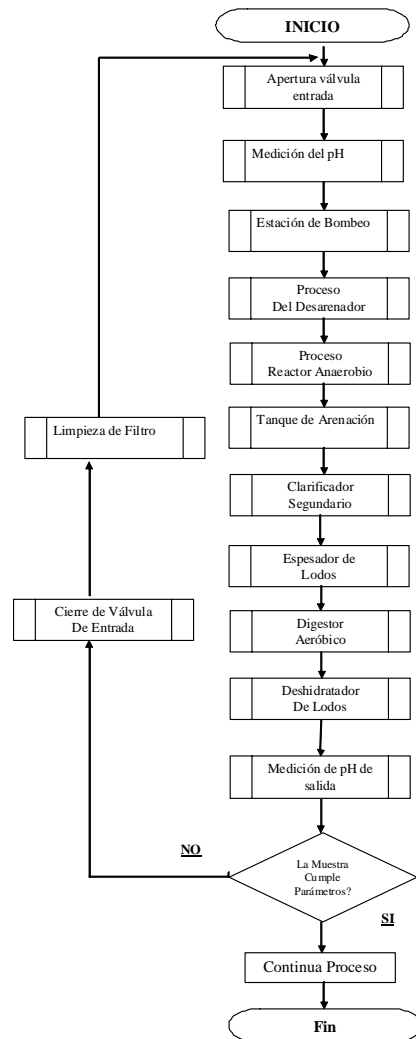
INICIO

Apertura válvula entrada

Medición del pH

Estación de Bombeo

Proceso Del Desarenador

Proceso Reactor Anaerobio

Tanque de Arenación

Clarificador Segundario

Espesador de Lodos

Digestor Aeróbico

Deshidratador De Lodos

Medición de pH de salida

La Muestra Cumple Parámetros?

NO

SI

Continua Proceso

Fin

Limpieza de Filtro

Cierre de Válvula De Entrada